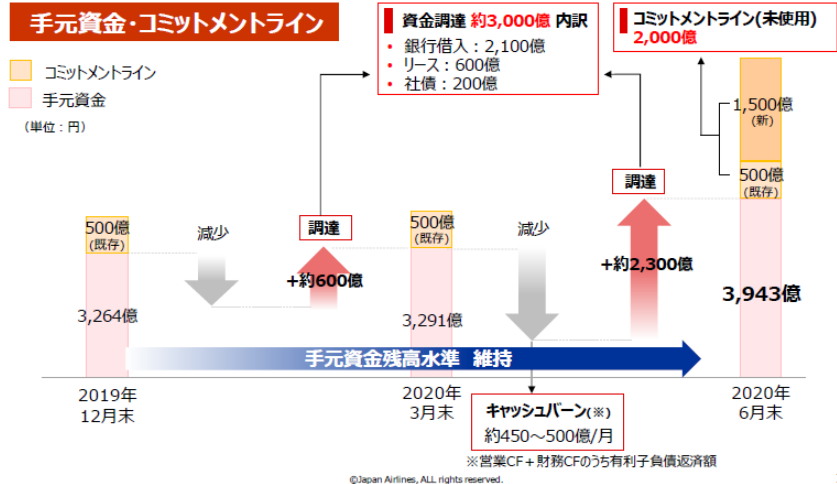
手元資金・コミットメントライン

コミットメントライン
手元資金
（単位：円）

資金調達 約3,000億 内訳
• 銀行借入：2,100億
• リース：600億
• 社債：200億

コミットメントライン(未使用)
2,000億

1,500億
(新)

500億
(既存)

500億
(既存)

3,264億

減少

調達

+約600億

500億
(既存)

3,291億

減少

調達

+約2,300億

3,943億

手元資金残高水準 維持

2019年
12月末

2020年
3月末

2020年
6月末

キャッシュバーン(※)
約450～500億/月

※営業CF＋財務CFのうち有利子負債返済額

©Japan Airlines, ALL rights reserved.